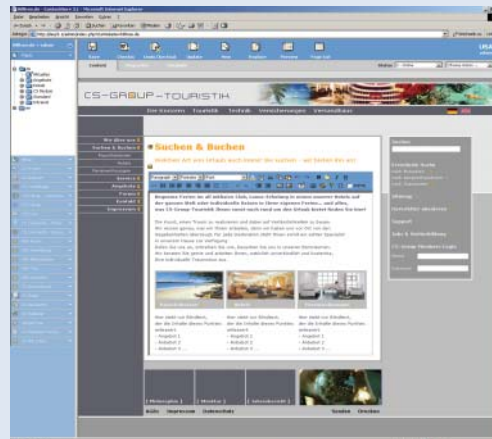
CS-GROUP-TOURISTIK

Die Insassen Touristik Technik Versicherungen Versandhaus

Suchen & Buchen

Welches Art von Urlaub auch immer Sie suchen - wir finden Ihn an!

Bequeme Ferien an all weltweit Club, Lumux Erholung in einem unserer Hotels auf der ganzen Welt oder individuelle Reisen in Ihrem eigenen Ferien... und alles, von CS Group Touristik: Ihnen sucht noch rund um den Urlaub bietet finden Sie hier!

Suchen & Buchen

Drucken

Sonnen

Impressum Datenschutz

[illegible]